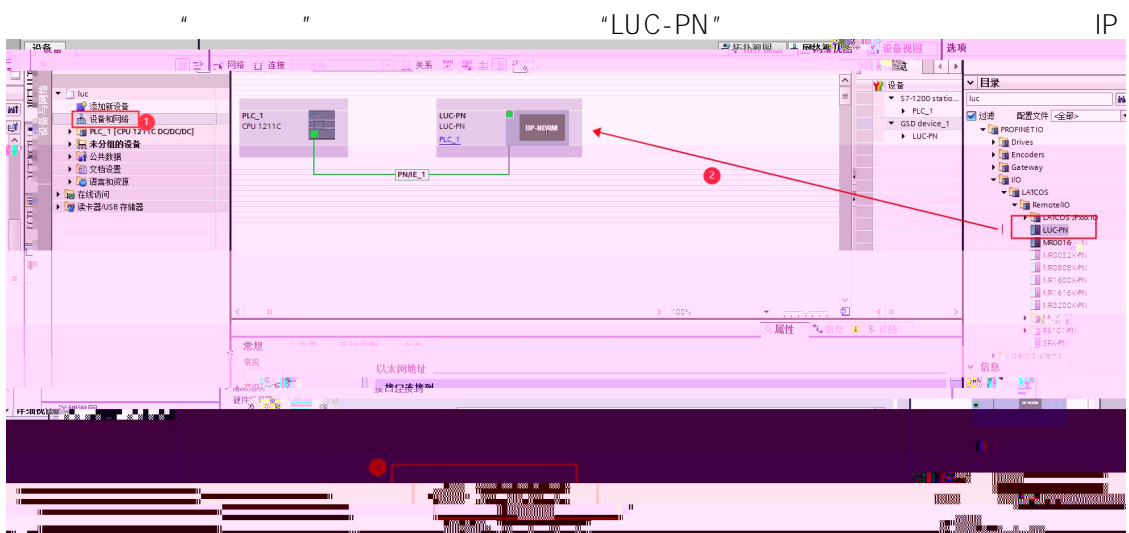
"　　　　" 　　　　"LUC-PN" 　　　　IP

设备

拓扑视图　网络视图　设备视图　选项

网络　连接　关系

luc
添加新设备
设备和网络 1
PLC_1 [CPU 1211C DC/DC/DC]
未分组的设备
公共数据
文档设置
语言和资源
在线访问
读卡器/USB 存储器

PLC_1
CPU 1211C

LUC-PN
LUC-PN
PLC_1
DP-NORM

PN/IE_1

2

设备
S7-1200 statio...
PLC_1
GSD device_1
LUC-PN

目录
luc
过滤　配置文件 <全部>
PROFINET IO
Drives
Encoders
Gateway
I/O
LATCOS
RemoteIO
LATCOS JP-xxx IO
LUC-PN
MR0016
MR0032X-PN
MR0808X-PN
MR1600X-PN
MR1616X-PN
MR3200X-PN
RS1CI-PN
SRX-PN

100%

属性　信息　诊断

常规
常规
以太网地址
接口连接到

信息

3